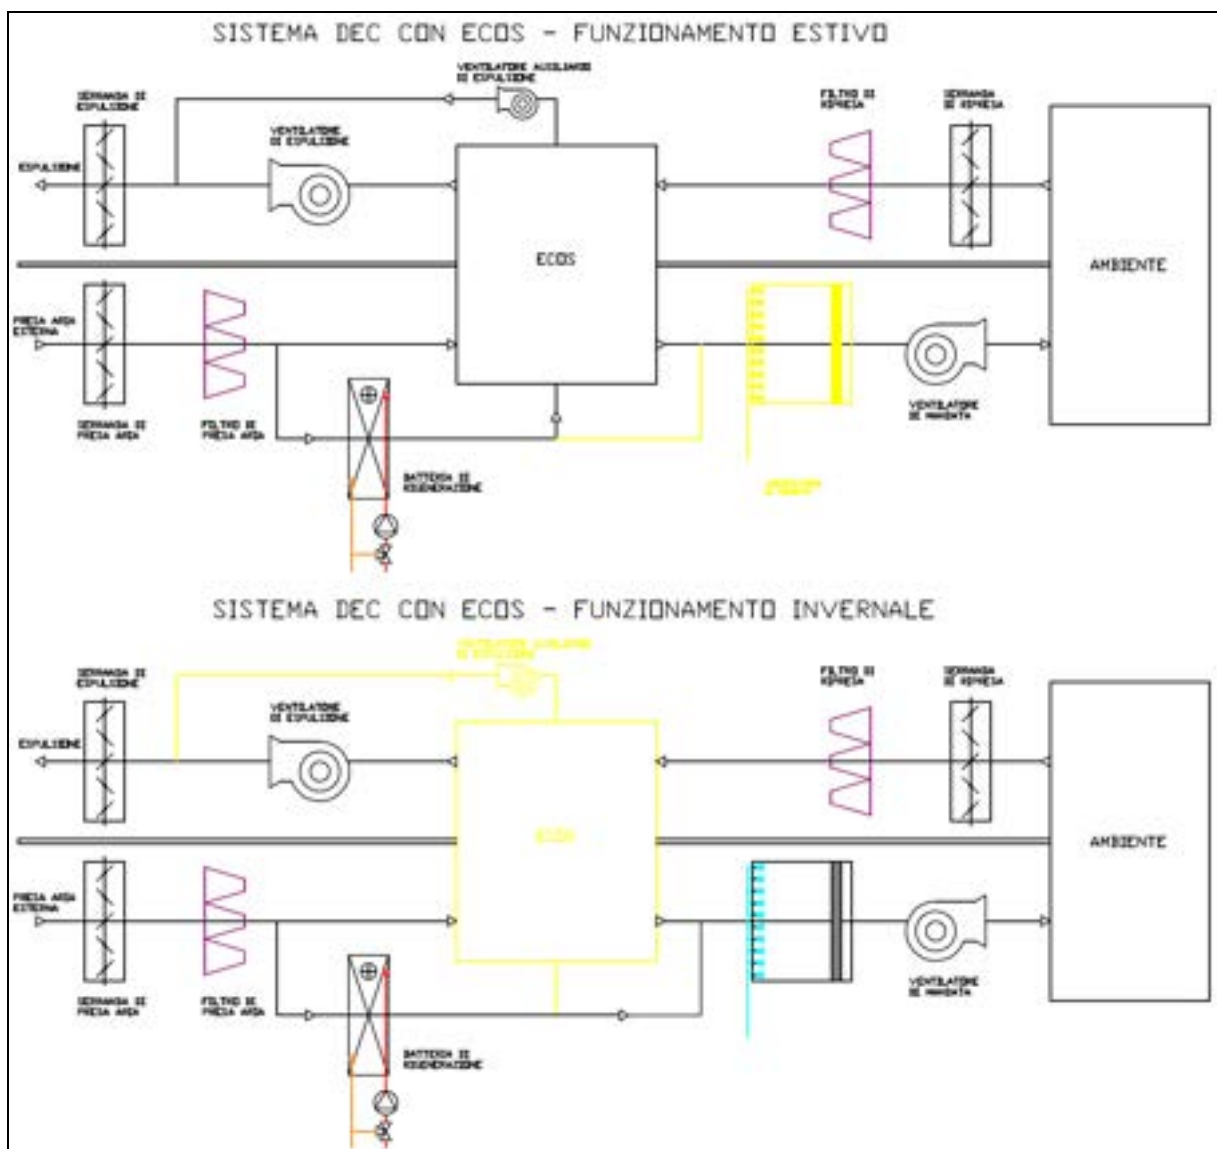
SISTEMA DEC CON ECOS - FUNZIONAMENTO ESTIVO

VENTILATORE AUSILIARIO DI ESPULSIONE

SERRANDA DI ESPULSIONE

FILTRO DI RIPRESA

SERRANDA DI RIPRESA

ESPULSIONE

VENTILATORE DI ESPULSIONE

ECOS

AMBIENTE

PRESA ARIA ESTERNA

SERRANDA DI PRESA ARIA

FILTRO DI PRESA ARIA

BATTERIA DI RIGENERAZIONE

VENTILATORE DI MANDATA

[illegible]

SISTEMA DEC CON ECOS - FUNZIONAMENTO INVERNALE

VENTILATORE AUSILIARIO DI ESPULSIONE

SERRANDA DI ESPULSIONE

FILTRO DI RIPRESA

SERRANDA DI RIPRESA

ESPULSIONE

VENTILATORE DI ESPULSIONE

ECOS

AMBIENTE

PRESA ARIA ESTERNA

SERRANDA DI PRESA ARIA

FILTRO DI PRESA ARIA

BATTERIA DI RIGENERAZIONE

VENTILATORE DI MANDATA